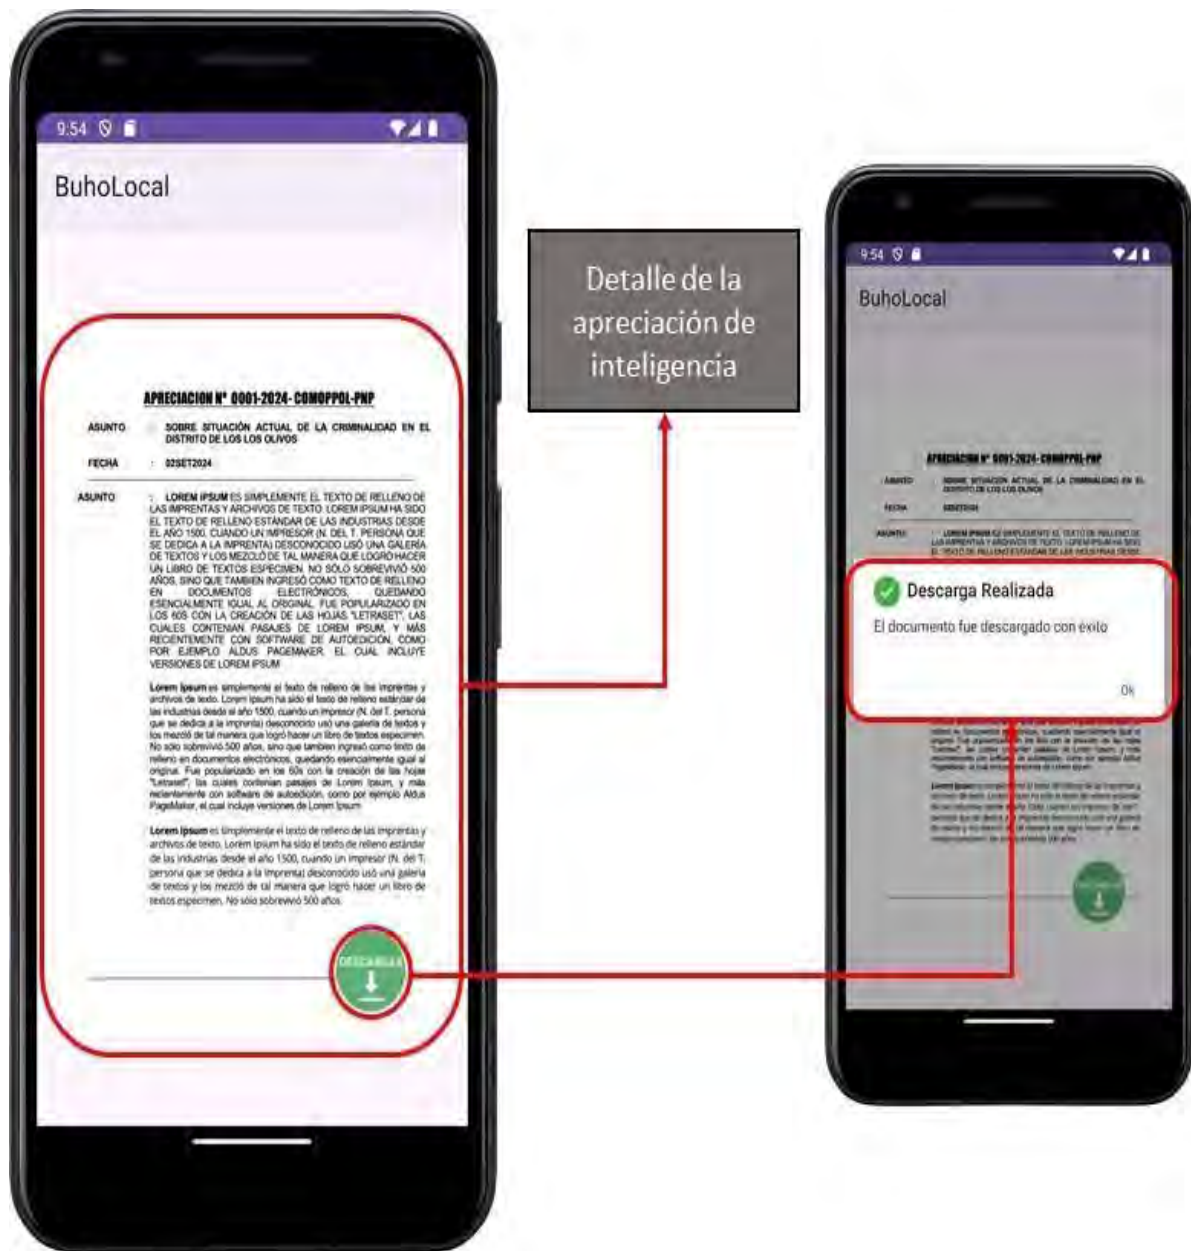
9:54

BuhoLocal

APRECIACION N° 0001-2024-COMOPPOL-PNP

ASUNTO : SOBRE SITUACIÓN ACTUAL DE LA CRIMINALIDAD EN EL DISTRITO DE LOS LOS OLIVOS

FECHA : 02SET2024

ASUNTO : LOREM IPSUM ES SIMPLEMENTE EL TEXTO DE RELLENO DE LAS IMPRENTAS Y ARCHIVOS DE TEXTO. LOREM IPSUM HA SIDO EL TEXTO DE RELLENO ESTÁNDAR DE LAS INDUSTRIAS DESDE EL AÑO 1500, CUANDO UN IMPRESOR (N. DEL T. PERSONA QUE SE DEDICA A LA IMPRENTA) DESCONOCIDO USÓ UNA GALERÍA DE TEXTOS Y LOS MEZCLÓ DE TAL MANERA QUE LOGRÓ HACER UN LIBRO DE TEXTOS ESPECIMEN. NO SÓLO SOBREVIVIÓ 500 AÑOS, SINO QUE TAMBIEN INGRESÓ COMO TEXTO DE RELLENO EN DOCUMENTOS ELECTRÓNICOS, QUEDANDO ESENCIALMENTE IGUAL AL ORIGINAL. FUE POPULARIZADO EN LOS 60S CON LA CREACIÓN DE LAS HOJAS "LETRASET", LAS CUALES CONTENIAN PASAJES DE LOREM IPSUM, Y MÁS RECIENTEMENTE CON SOFTWARE DE AUTOEDICIÓN, COMO POR EJEMPLO ALDUS PAGEMAKER, EL CUAL INCLUYE VERSIONES DE LOREM IPSUM

Lorem Ipsum es simplemente el texto de relleno de las imprentas y archivos de texto. Lorem Ipsum ha sido el texto de relleno estándar de las industrias desde el año 1500, cuando un impresor (N. del T. persona que se dedica a la imprenta) desconocido usó una galería de textos y los mezcló de tal manera que logró hacer un libro de textos especimen. No sólo sobrevivió 500 años, sino que tambien ingresó como texto de relleno en documentos electrónicos, quedando esencialmente igual al original. Fue popularizado en los 60s con la creación de las hojas "Letraset", las cuales contenian pasajes de Lorem Ipsum, y más recientemente con software de autoedición, como por ejemplo Aldus PageMaker, el cual incluye versiones de Lorem Ipsum.

Lorem Ipsum es simplemente el texto de relleno de las imprentas y archivos de texto. Lorem Ipsum ha sido el texto de relleno estándar de las industrias desde el año 1500, cuando un impresor (N. del T. persona que se dedica a la imprenta) desconocido usó una galería de textos y los mezcló de tal manera que logró hacer un libro de textos especimen. No sólo sobrevivió 500 años.

DESCARGAR

Detalle de la apreciación de inteligencia

9:54

BuhoLocal

APRECIACION N° 0001-2024-COMOPPOL-PNP

Descarga Realizada

El documento fue descargado con exito

Ok